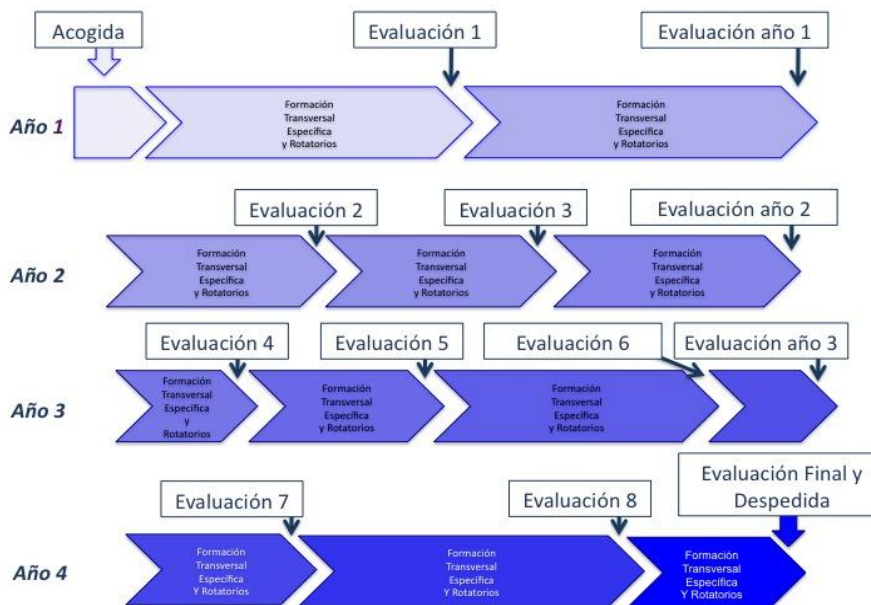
Acogida

Evaluación 1

Evaluación año 1

Año 1

Formación Transversal Específica y Rotatorios

Formación Transversal Específica y Rotatorios

Evaluación 2

Evaluación 3

Evaluación año 2

Año 2

Formación Transversal Específica y Rotatorios

Formación Transversal Específica y Rotatorios

Formación Transversal Específica y Rotatorios

Evaluación 4

Evaluación 5

Evaluación 6

Evaluación año 3

Año 3

Formación Transversal Específica y Rotatorios

Formación Transversal Específica y Rotatorios

Formación Transversal Específica y Rotatorios

Evaluación 7

Evaluación 8

Evaluación Final y Despedida

Año 4

Formación Transversal Específica Y Rotatorios

Formación Transversal Específica Y Rotatorios

Formación Transversal Específica Y Rotatorios